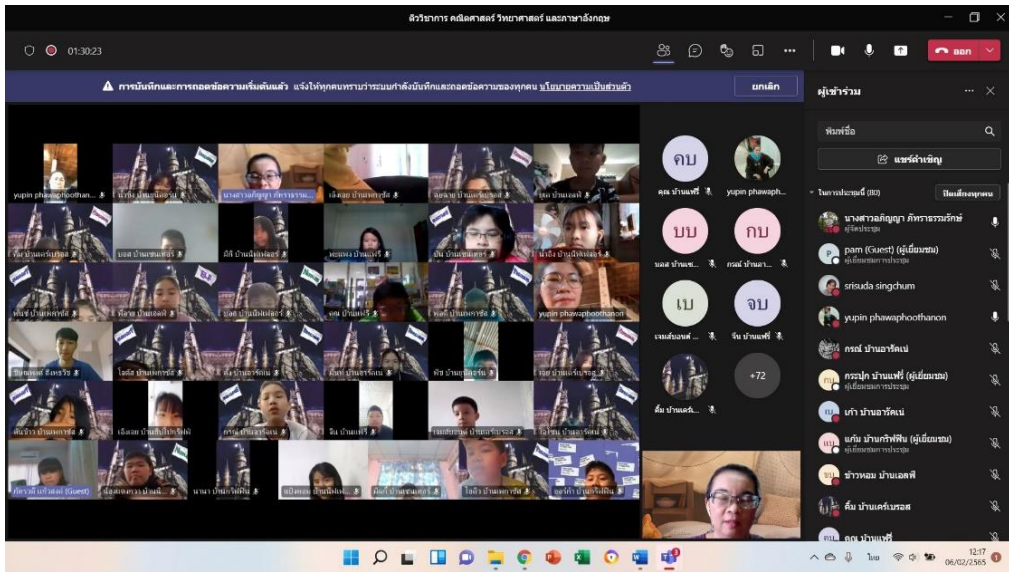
ติววิชาการ คณิตศาสตร์ วิทยาศาสตร์ และภาษาอังกฤษ

01:30:23

ออก

การบันทึกและการถอดข้อความเริ่มต้นแล้ว แจ้งให้ทุกคนทราบว่าระบบกำลังบันทึกและถอดข้อความของทุกคน นโยบายความเป็นส่วนตัว

ยกเลิก

ผู้เข้าร่วม

พิมพ์ชื่อ

แชร์คำเชิญ

ในการประชุม (80)

ปิดเสียงทุกคน

นางสาวอภิญญา ภัทรธรรมรักษ์
ผู้จัดประชุม

pam (Guest) (ผู้เยี่ยมชม)
ผู้เยี่ยมชมการประชุม

srisuda singchum

yupin phawaphoothanon

กรณ์ บ้านอารีเน่

กระปุก บ้านแฟรี่ (ผู้เยี่ยมชม)
ผู้เยี่ยมชมการประชุม

เก้า บ้านอารีเน่

แก้ม บ้านกรีฟฟิน (ผู้เยี่ยมชม)
ผู้เยี่ยมชมการประชุม

ข้าวหอม บ้านเอลฟ์

ต้ม บ้านเคร์เบรอส

คณ บ้านแฟรี่

คบ
คุณ บ้านแฟรี่

yupin phawaph...

บบ
บอล บ้านเซ...

กบ
กรณ์ บ้านอา...

เบ
เจมส์บอนด์ ...

จบ
จีน บ้านแฟรี่

ต้ม บ้านเคร์...

+72

yupin phawaphoothan...

yupin phawaphoothanon

พรีเซฟ แก้วสด (Guest)

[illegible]

ไทย

12:17
06/02/2565